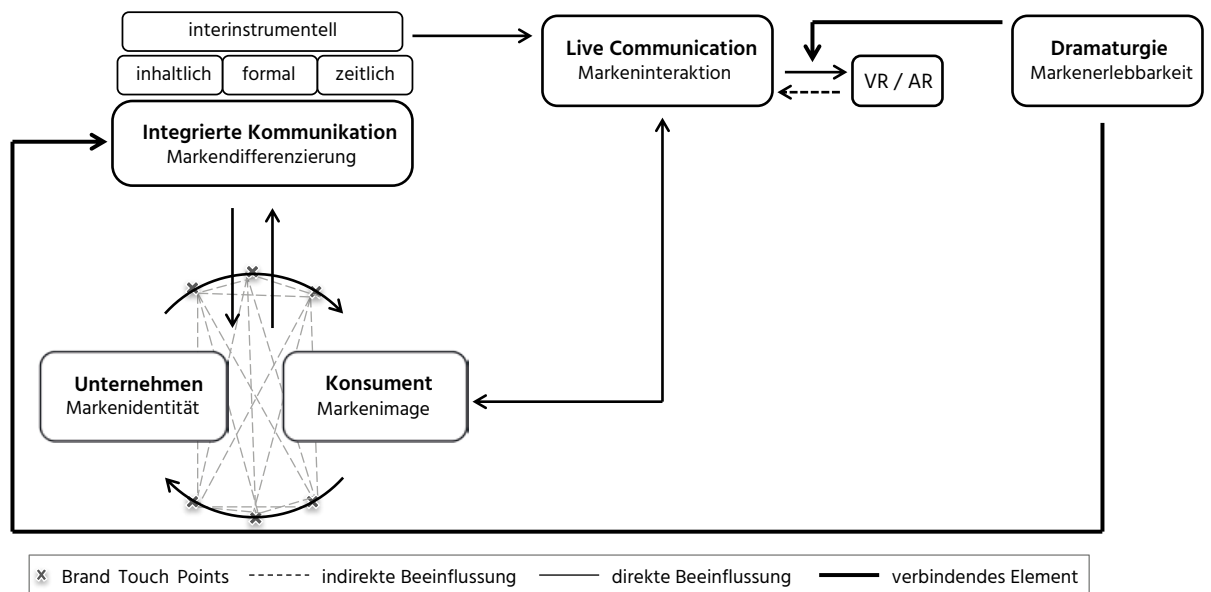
interinstrumentell

inhaltlich formal zeitlich

Integrierte Kommunikation
Markendifferenzierung

Live Communication
Markeninteraktion

VR / AR

Dramaturgie
Markenerlebbarkeit

Unternehmen
Markenidentität

Konsument
Markenimage

Brand Touch Points indirekte Beeinflussung direkte Beeinflussung verbindendes Element